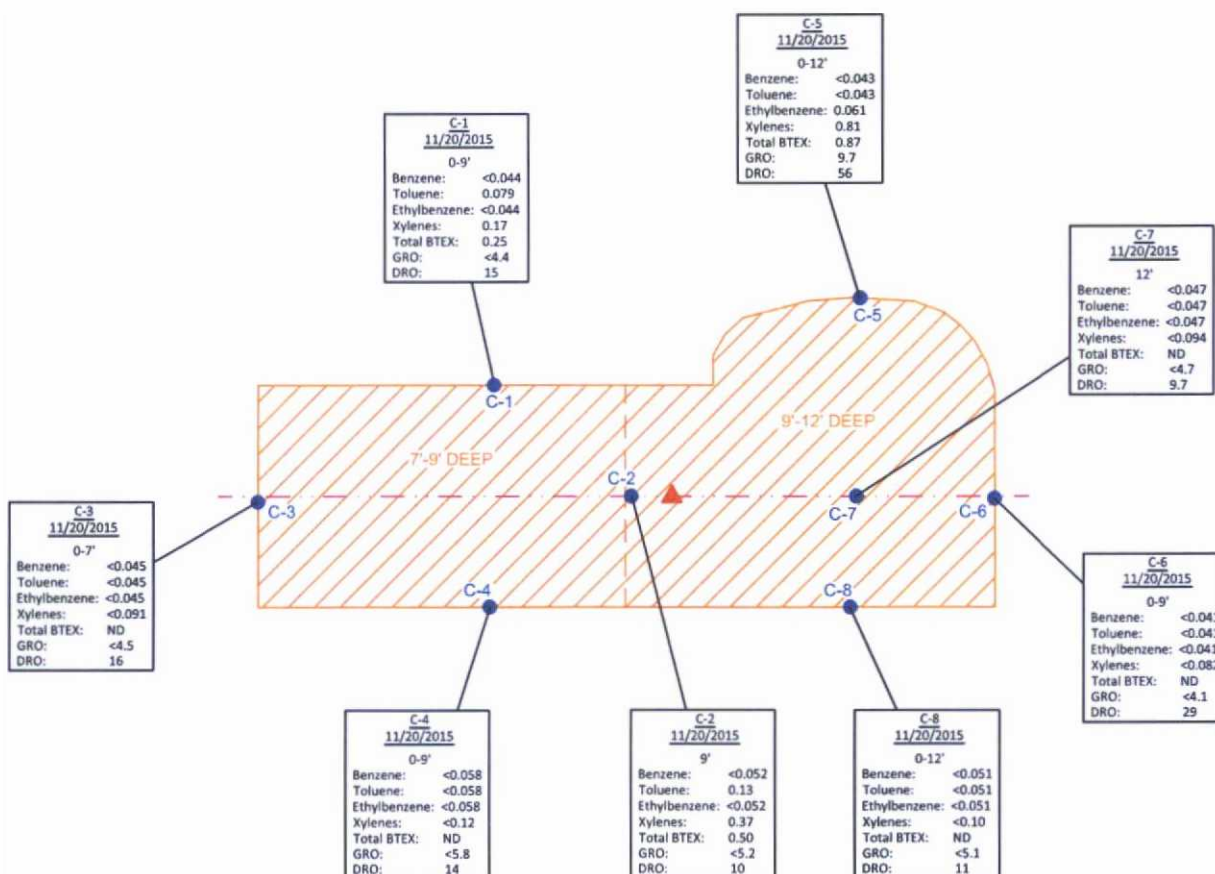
C-5
11/20/2015
0-12'
Benzene: <0.043
Toluene: <0.043
Ethylbenzene: 0.061
Xylenes: 0.81
Total BTEX: 0.87
GRO: 9.7
DRO: 56

C-1
11/20/2015
0-9'
Benzene: <0.044
Toluene: 0.079
Ethylbenzene: <0.044
Xylenes: 0.17
Total BTEX: 0.25
GRO: <4.4
DRO: 15

C-7
11/20/2015
12'
Benzene: <0.047
Toluene: <0.047
Ethylbenzene: <0.047
Xylenes: <0.094
Total BTEX: ND
GRO: <4.7
DRO: 9.7

C-5

C-1

9'-12' DEEP

7'-9' DEEP

C-2

C-3

C-7

C-6

C-3
11/20/2015
0-7'
Benzene: <0.045
Toluene: <0.045
Ethylbenzene: <0.045
Xylenes: <0.091
Total BTEX: ND
GRO: <4.5
DRO: 16

C-4

C-8

C-6
11/20/2015
0-9'
Benzene: <0.04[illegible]
Toluene: <0.04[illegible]
Ethylbenzene: <0.041
Xylenes: <0.08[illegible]
Total BTEX: ND
GRO: <4.1
DRO: 29

C-4
11/20/2015
0-9'
Benzene: <0.058
Toluene: <0.058
Ethylbenzene: <0.058
Xylenes: <0.12
Total BTEX: ND
GRO: <5.8
DRO: 14

C-2
11/20/2015
9'
Benzene: <0.052
Toluene: 0.13
Ethylbenzene: <0.052
Xylenes: 0.37
Total BTEX: 0.50
GRO: <5.2
DRO: 10

C-8
11/20/2015
0-12'
Benzene: <0.051
Toluene: <0.051
Ethylbenzene: <0.051
Xylenes: <0.10
Total BTEX: ND
GRO: <5.1
DRO: 11